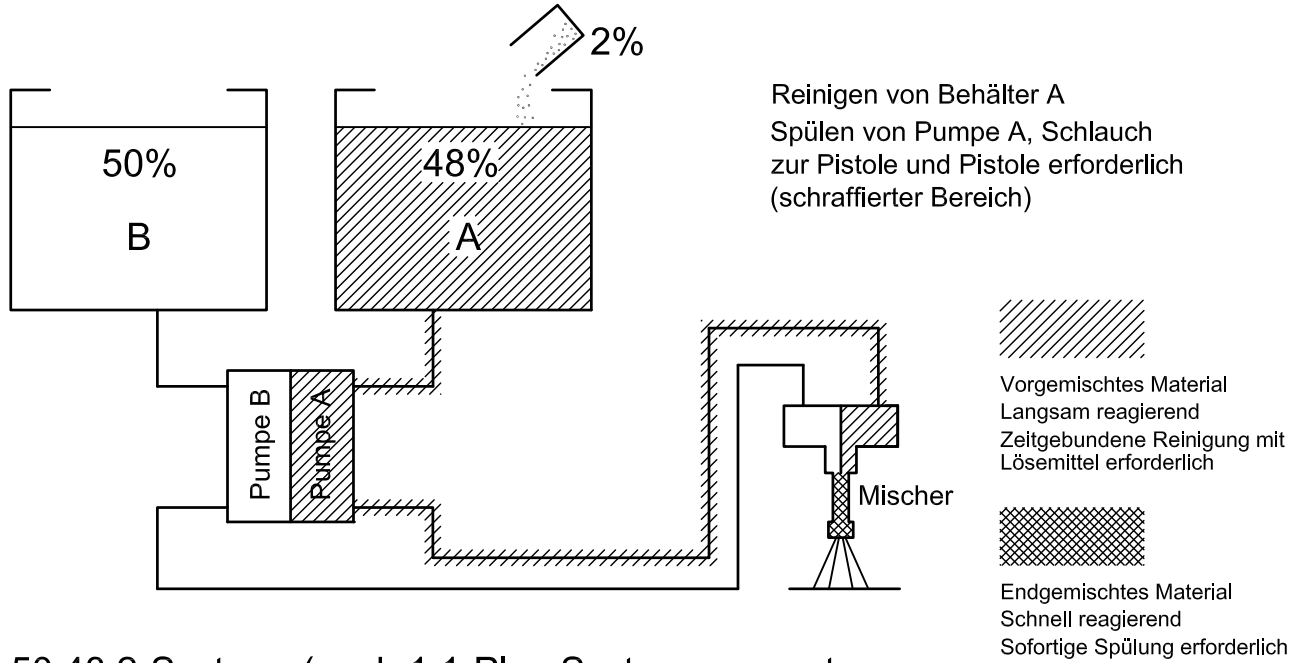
2%

Reinigen von Behälter A
Spülen von Pumpe A, Schlauch zur Pistole und Pistole erforderlich (schraffierter Bereich)

50%

B

48%

A

Pumpe B

Pumpe A

Mischer

Vorgemischtes Material
Langsam reagierend
Zeitgebundene Reinigung mit Lösemittel erforderlich

Endgemischtes Material
Schnell reagierend
Sofortige Spülung erforderlich

50:48:2-System (auch 1:1-Plus-System genannt